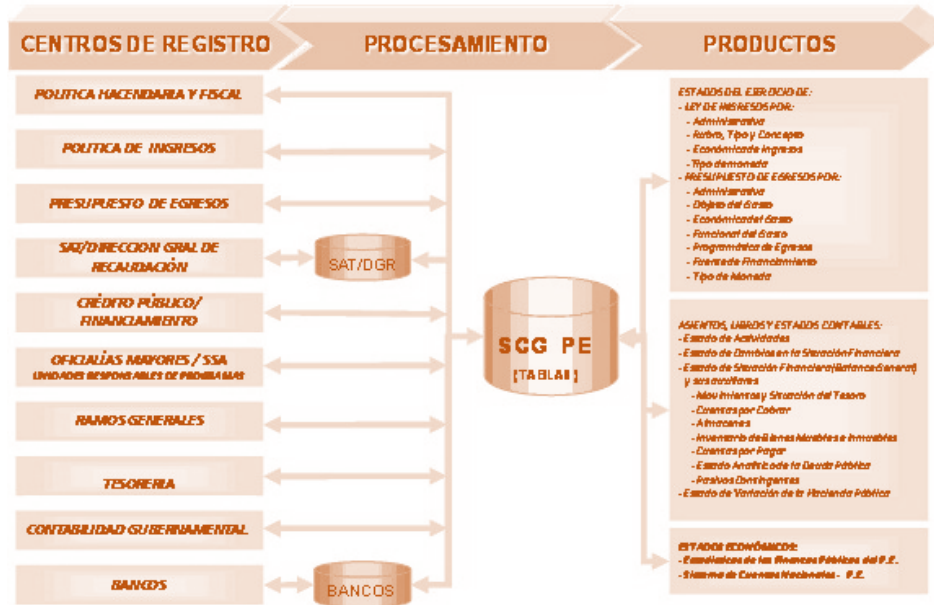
CENTROS DE REGISTRO

PROCESAMIENTO

PRODUCTOS

POLITICA HACENDARIA Y FISCAL

POLITICA DE INGRESOS

PRESUPUESTO DE EGRESOS

SAT/DIRECCION GRAL DE RECAUDACIÓN

CRÉDITO PÚBLICO/ FINANCIAMIENTO

OFICIALÍAS MAYORES / SSA
UNIDADES RESPONSABLES DE PROGRAMAS

RAMOS GENERALES

TESORERIA

CONTABILIDAD GUBERNAMENTAL

BANCOS

SAT/DGR

SCG PE
[TABLAS]

BANCOS

ESTADOS DEL EJERCICIO DE:
- LEY DE INGRESOS POR:
- Administrativa
- Rubro, Tipo y Concepto
- Económica de Ingresos
- Tipo de moneda
- PRESUPUESTO DE EGRESOS POR:
- Administrativa
- Objeto del Gasto
- Económica del Gasto
- Funcional del Gasto
- Programática de Egresos
- Fuente de Financiamiento
- Tipo de Moneda

ASIENTOS, LIBROS Y ESTADOS CONTABLES:
- Estado de Actividades
- Estado de Cambios en la Situación Financiera
- Estado de Situación Financiera (Balance General) y sus auxiliares
- Movimientos y Situación del Tesoro
- Cuentas por Cobrar
- Almacenes
- Inventario de Bienes Muebles e Inmuebles
- Cuentas por Pagar
- Estado Analítico de la Deuda Pública
- Pasivos Contingentes
- Estado de Variación de la Hacienda Pública

ESTADOS ECONÓMICOS:
- Estadísticas de las Finanzas Públicas del P.E.
- Sistema de Cuentas Nacionales - P.E.